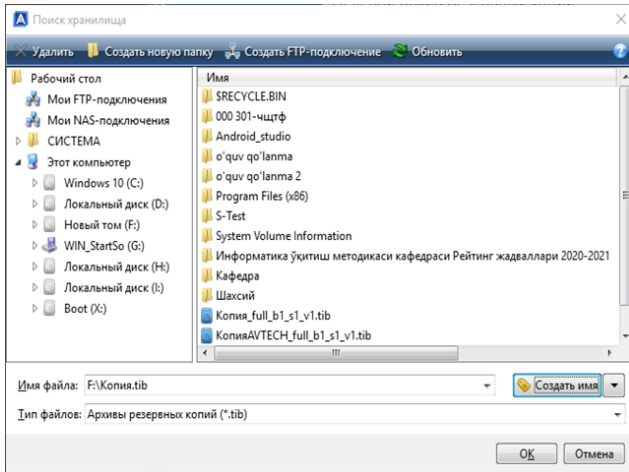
A Поиск хранилища

Удалить | Создать новую папку | Создать FTP-подключение | Обновить

Рабочий стол
Мои FTP-подключения
Мои NAS-подключения
СИСТЕМА
Этот компьютер
Windows 10 (C:)
Локальный диск (D:)
Новый том (F:)
WIN_StartSo (G:)
Локальный диск (H:)
Локальный диск (I:)
Boot (X:)

Имя
$RECYCLE.BIN
000 301-чщтф
Android_studio
o'quv qo'lanma
o'quv qo'lanma 2
Program Files (x86)
S-Test
System Volume Information
Информатика ўқитиш методикаси кафедраси Рейтинг жадваллари 2020-2021
Кафедра
Шахсий
Копия_full_b1_s1_v1.tib
КопияAVTECH_full_b1_s1_v1.tib

Имя файла: F:\Копия.tib
Создать имя
Тип файлов: Архивы резервных копий (*.tib)
OK
Отмена